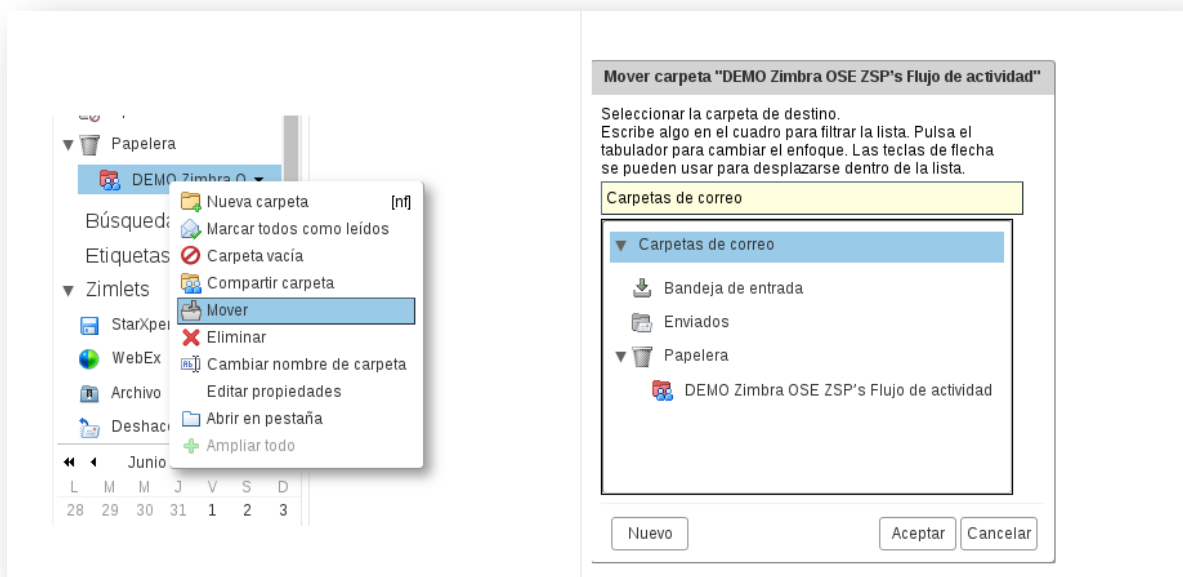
Papelera
DEMO Zimbra O
Búsqueda
Etiquetas
Zimlets
StarXpe
WebEx
Archivo
Deshac
Junio
L M M J V S D
28 29 30 31 1 2 3

Nueva carpeta [nf]
Marcar todos como leídos
Carpeta vacía
Compartir carpeta
Mover
Eliminar
Cambiar nombre de carpeta
Editar propiedades
Abrir en pestaña
Ampliar todo

Mover carpeta "DEMO Zimbra OSE ZSP's Flujo de actividad"

Seleccionar la carpeta de destino.
Escribe algo en el cuadro para filtrar la lista. Pulsa el tabulador para cambiar el enfoque. Las teclas de flecha se pueden usar para desplazarse dentro de la lista.

Carpetas de correo

Carpetas de correo
Bandeja de entrada
Enviados
Papelera
DEMO Zimbra OSE ZSP's Flujo de actividad

Nuevo
Aceptar
Cancelar